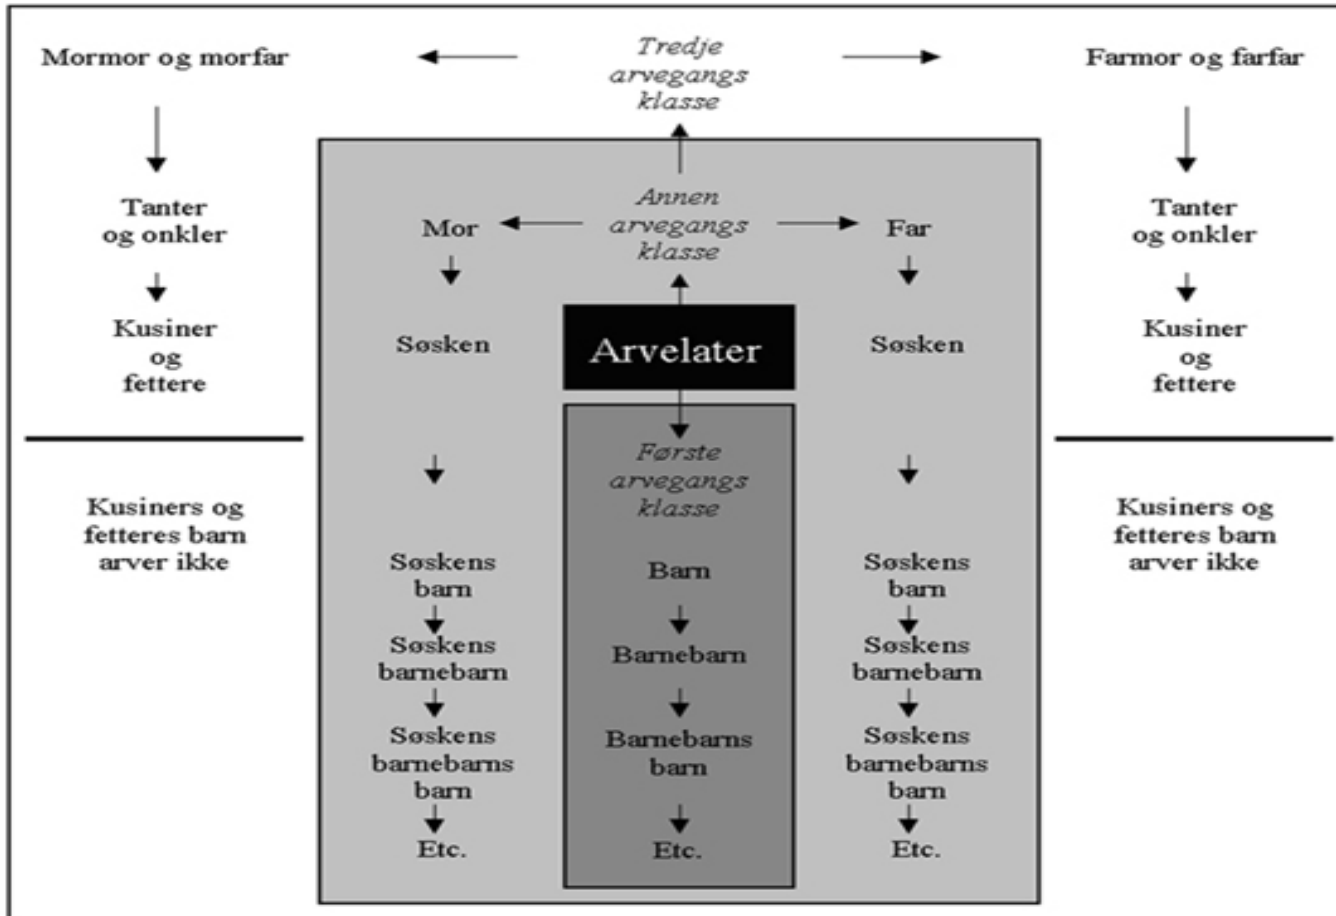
Mormor og morfar

Tredje arvegangs klasse

Farmor og farfar

Tanter og onkler

Kusiner og fettere

Annen arvegangs klasse

Mor

Far

Søsken

Arvelater

Søsken

Tanter og onkler

Kusiner og fettere

Kusiners og fetteres barn arver ikke

Første arvegangs klasse

Kusiners og fetteres barn arver ikke

Søskens barn

Søskens barnebarn

Søskens barnebarns barn

Etc.

Barn

Barnebarn

Barnebarns barn

Etc.

Søskens barn

Søskens barnebarn

Søskens barnebarns barn

Etc.